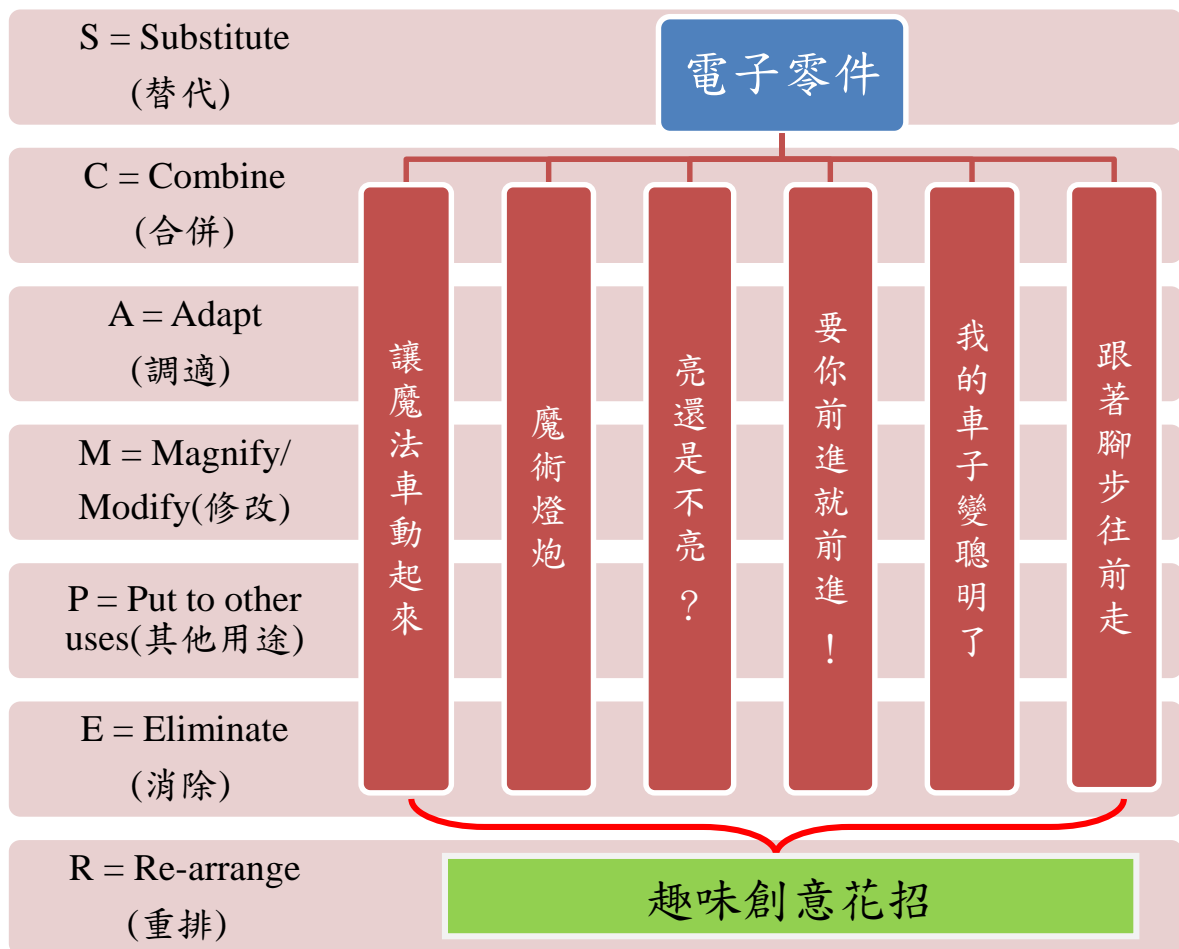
S = Substitute
(替代)

C = Combine
(合併)

A = Adapt
(調適)

M = Magnify/
Modify(修改)

P = Put to other uses(其他用途)

E = Eliminate
(消除)

R = Re-arrange
(重排)

電子零件

讓魔法車動起來

魔術燈炮

亮還是不亮？

要你前進就前進！

我的車子變聰明了

跟著腳步往前走

趣味創意花招